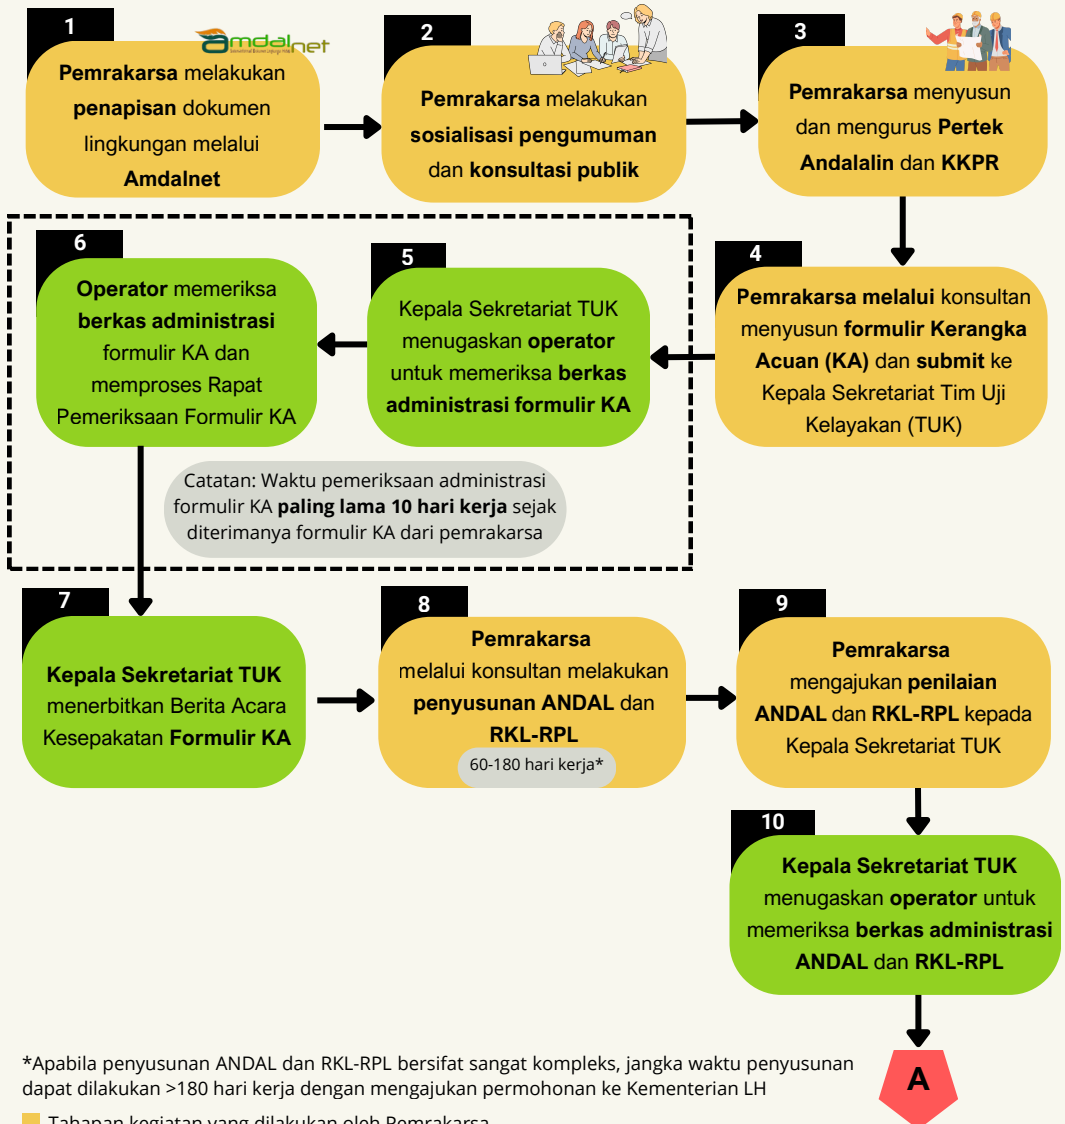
1

amdalnet

Pemrakarsa melakukan penapisan dokumen lingkungan melalui Amdalnet

2

Pemrakarsa melakukan sosialisasi pengumuman dan konsultasi publik

3

Pemrakarsa menyusun dan mengurus Pertek Andalalin dan KKPR

6

Operator memeriksa berkas administrasi formulir KA dan memproses Rapat Pemeriksaan Formulir KA

5

Kepala Sekretariat TUK menugaskan operator untuk memeriksa berkas administrasi formulir KA

4

Pemrakarsa melalui konsultan menyusun formulir Kerangka Acuan (KA) dan submit ke Kepala Sekretariat Tim Uji Kelayakan (TUK)

Catatan: Waktu pemeriksaan administrasi formulir KA paling lama 10 hari kerja sejak diterimanya formulir KA dari pemrakarsa

7

Kepala Sekretariat TUK menerbitkan Berita Acara Kesepakatan Formulir KA

8

Pemrakarsa melalui konsultan melakukan penyusunan ANDAL dan RKL-RPL

60-180 hari kerja*

9

Pemrakarsa mengajukan penilaian ANDAL dan RKL-RPL kepada Kepala Sekretariat TUK

10

Kepala Sekretariat TUK menugaskan operator untuk memeriksa berkas administrasi ANDAL dan RKL-RPL

A

*Apabila penyusunan ANDAL dan RKL-RPL bersifat sangat kompleks, jangka waktu penyusunan dapat dilakukan >180 hari kerja dengan mengajukan permohonan ke Kementerian LH

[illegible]